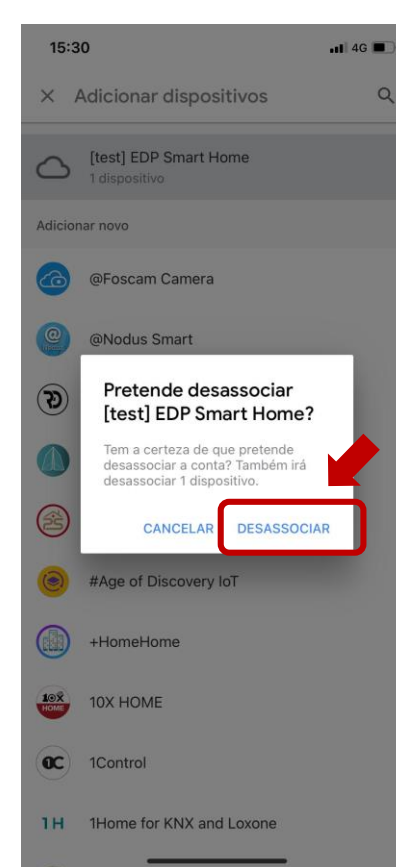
15:30

4G

Adicionar dispositivos

[test] EDP Smart Home
1 dispositivo

Adicionar novo

@Foscam Camera

@Nodus Smart

Pretende desassociar [test] EDP Smart Home?

Tem a certeza de que pretende desassociar a conta? Também irá desassociar 1 dispositivo.

CANCELAR DESASSOCIAR

#Age of Discovery IoT

+HomeHome

10X HOME

10X HOME

1Control

1H 1Home for KNX and Loxone